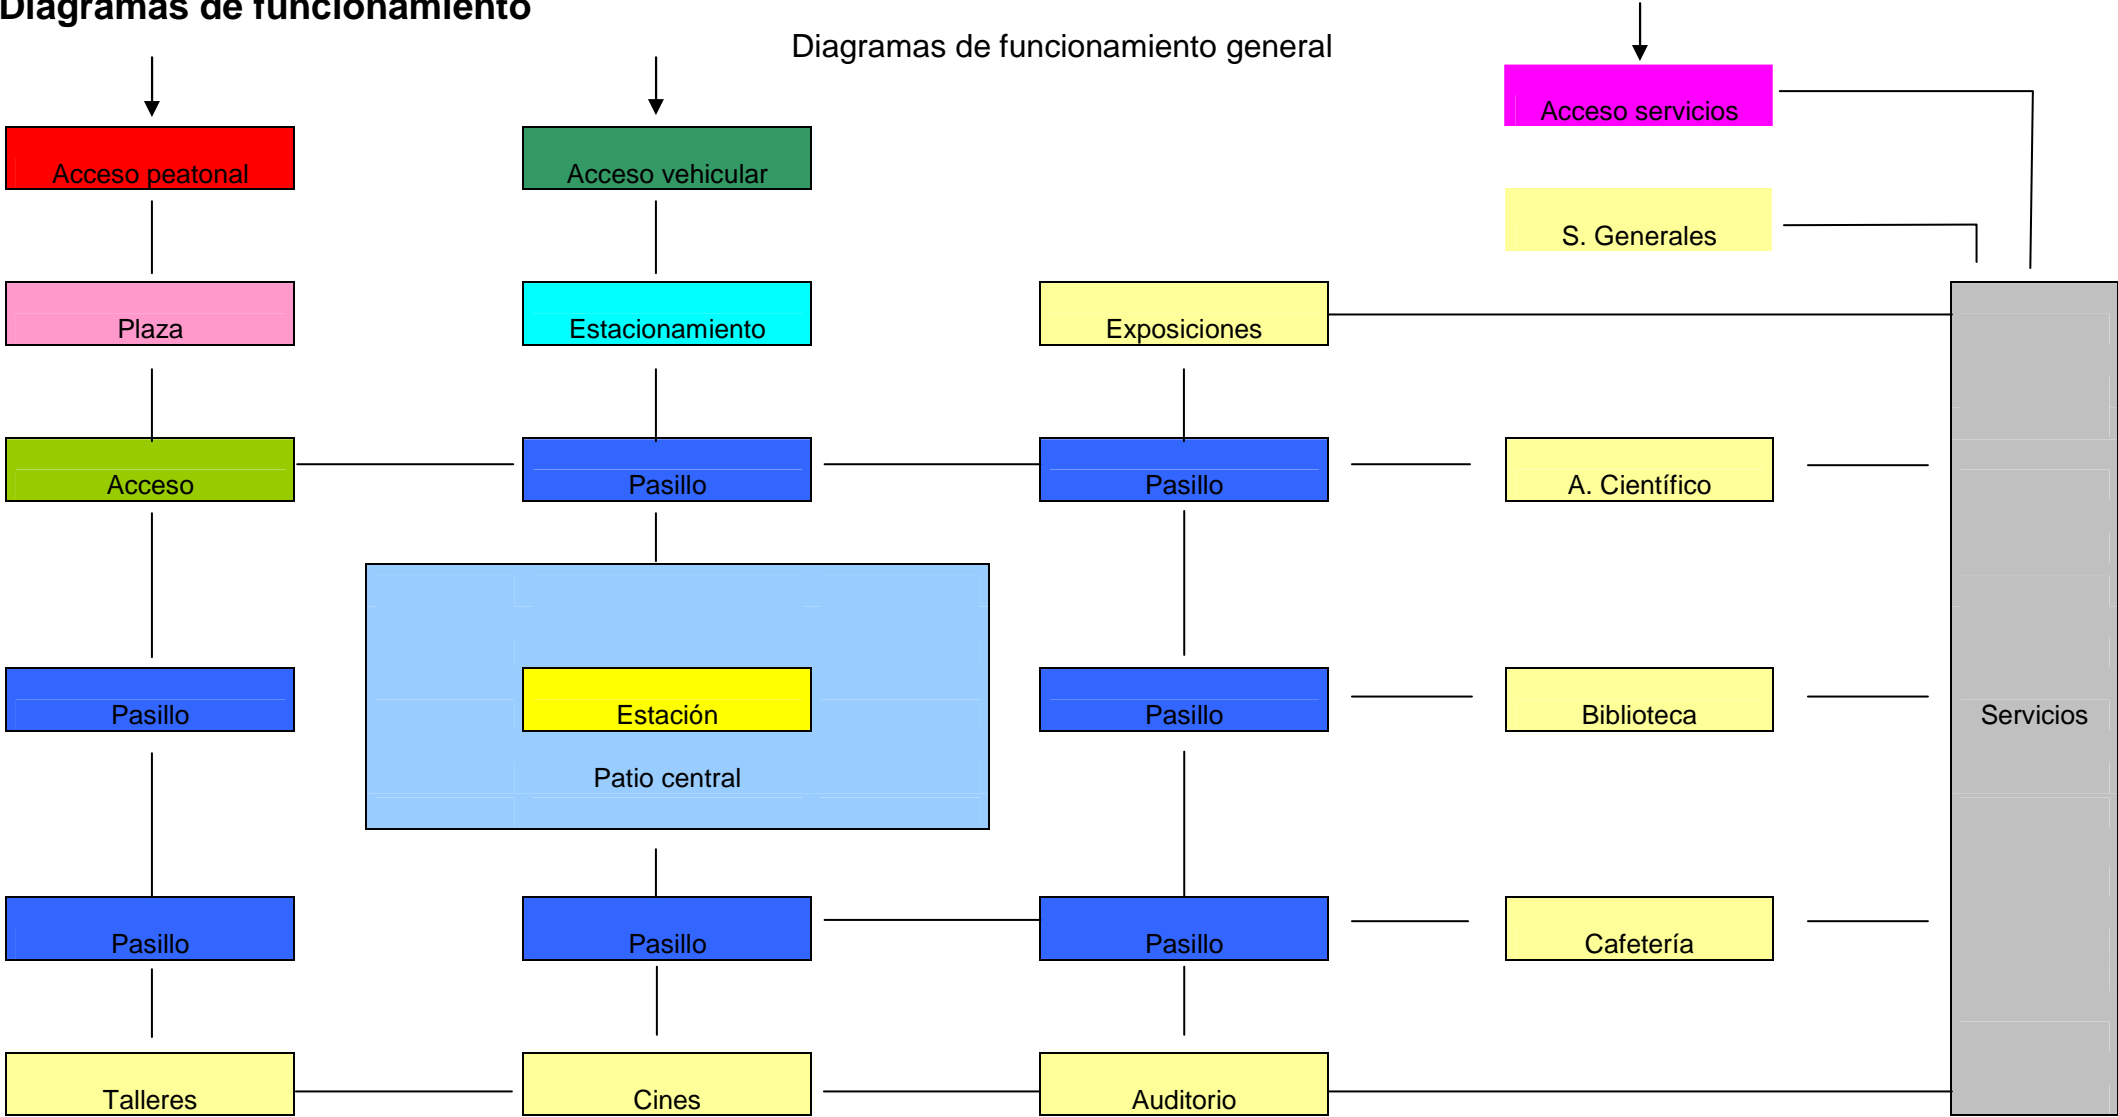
Diagramas de funcionamiento

Diagramas de funcionamiento general

Acceso servicios

Acceso peatonal

Acceso vehicular

S. Generales

Plaza

Estacionamiento

Exposiciones

Acceso

Pasillo

Pasillo

A. Científico

Pasillo

Estación

Patio central

Pasillo

Biblioteca

Servicios

Pasillo

Pasillo

Pasillo

Cafetería

Talleres

Cines

Auditorio